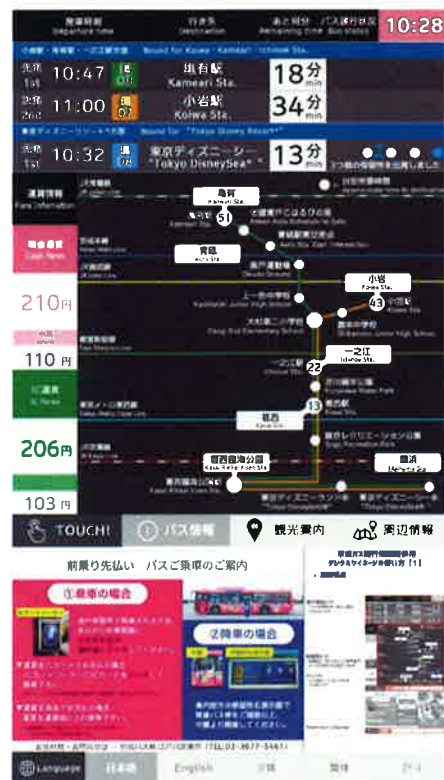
発車時刻 Departure time | 行き先 Destination | あと時分 Remaining time | バス運行状況 Bus status | 10:28

小岩駅・亀有駅・一之江駅方面 Bound for Koiwa・Kameari・Ichinoe Sta.

先発 1st 10:47 亀有駅 Kameari Sta. 18分 min

次発 2nd 11:00 小岩駅 Koiwa Sta. 34分 min

東京ディズニーシー®方面 Bound for "Tokyo DisneySea®"

先発 1st 10:32 東京ディズニーシー® "Tokyo DisneySea®" 13分 min 3つ前の停留所を出発しました

運賃情報 Fare Information

現金 Cash Fares

210円

小児 Child

110円

IC運賃 IC Fares

206円

103円

亀有 Kameari Sta.

51

青砥 Aoto Sta.

小岩 Koiwa Sta.

43

一之江 Ichinoe Sta.

22

13

葛西 Kasai Sta.

葛西臨海公園 Kasai Rinkai Koen Sta.

舞浜 Maihama Sta.

東京ディズニーランド® "Tokyo Disneyland®"

東京ディズニーシー® "Tokyo DisneySea®"

TOUCH! バス情報 観光案内 周辺情報

前乗り先払い バスご乗車のご案内

①乗車の場合

②降車の場合

Language 日本語 English 中文 한국 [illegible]